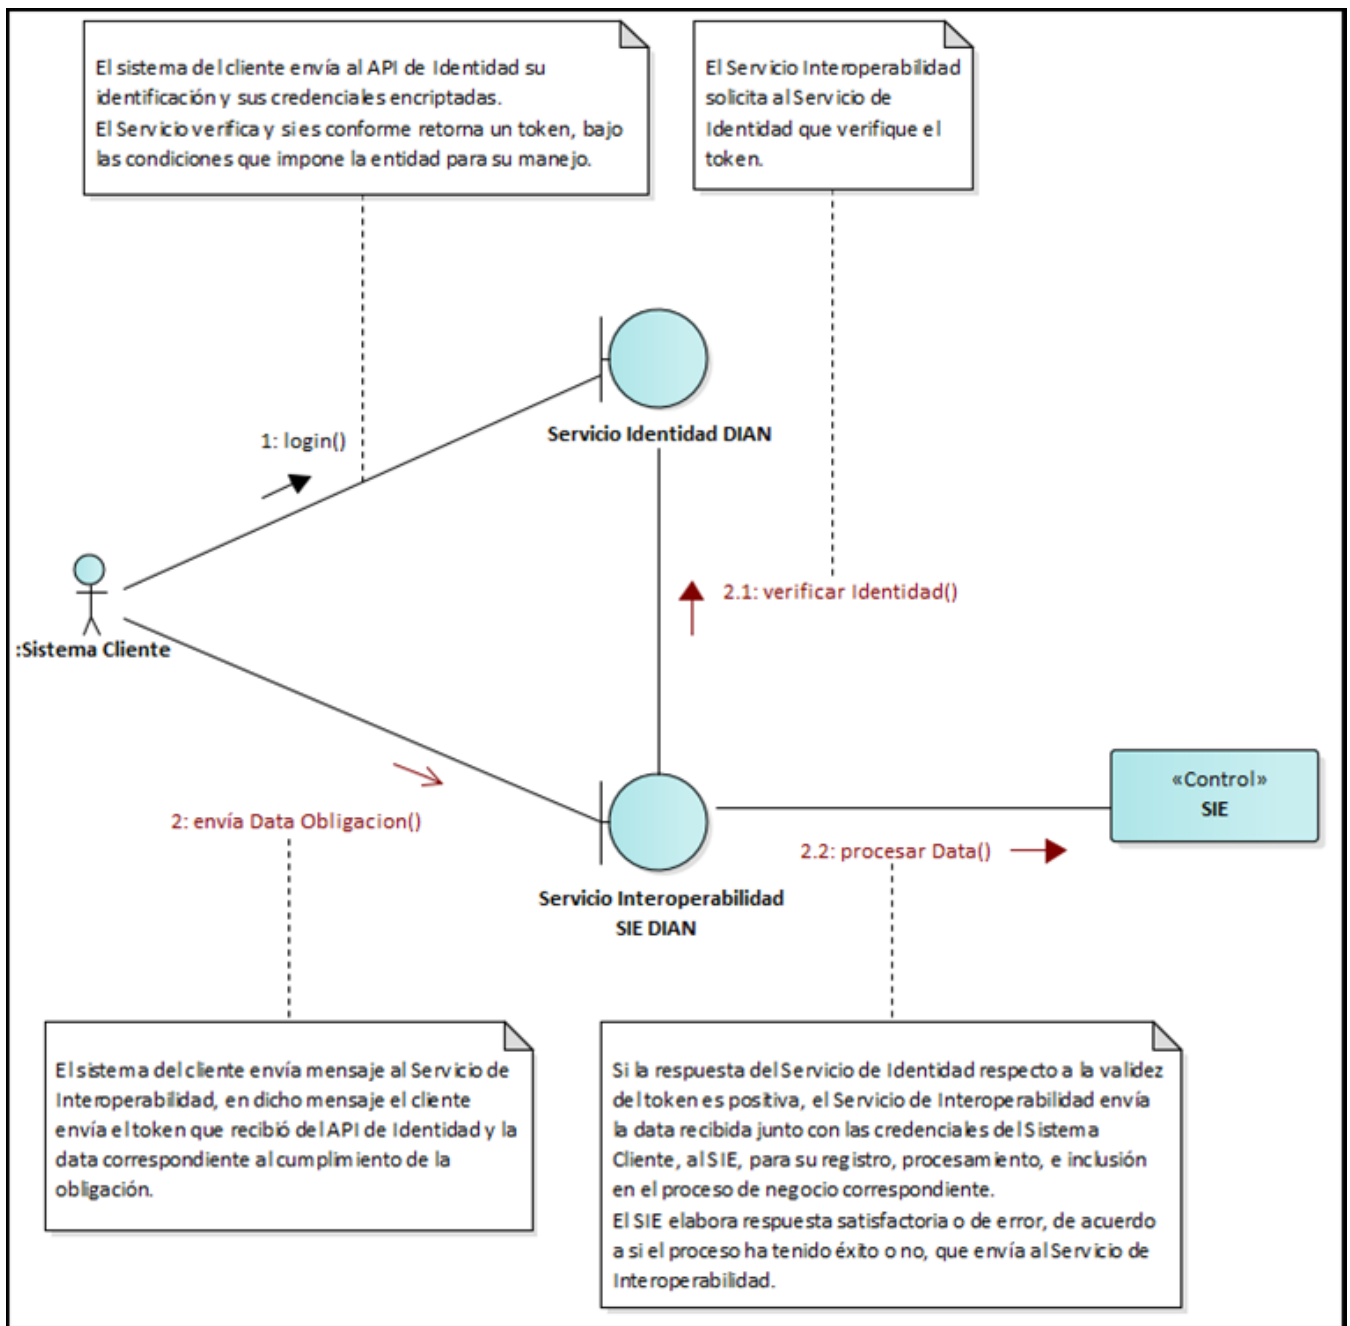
El sistema del cliente envía al API de Identidad su identificación y sus credenciales encriptadas.
El Servicio verifica y si es conforme retorna un token, bajo las condiciones que impone la entidad para su manejo.

El Servicio Interoperabilidad solicita al Servicio de Identidad que verifique el token.

Servicio Identidad DIAN

1: login()

2.1: verificar Identidad()

:Sistema Cliente

«Control»
SIE

2: envía Data Obligacion()

2.2: procesar Data()

Servicio Interoperabilidad
SIE DIAN

El sistema del cliente envía mensaje al Servicio de Interoperabilidad, en dicho mensaje el cliente envía el token que recibió del API de Identidad y la data correspondiente al cumplimiento de la obligación.

Si la respuesta del Servicio de Identidad respecto a la validez del token es positiva, el Servicio de Interoperabilidad envía la data recibida junto con las credenciales del Sistema Cliente, al SIE, para su registro, procesamiento, e inclusión en el proceso de negocio correspondiente.
El SIE elabora respuesta satisfactoria o de error, de acuerdo a si el proceso ha tenido éxito o no, que envía al Servicio de Interoperabilidad.